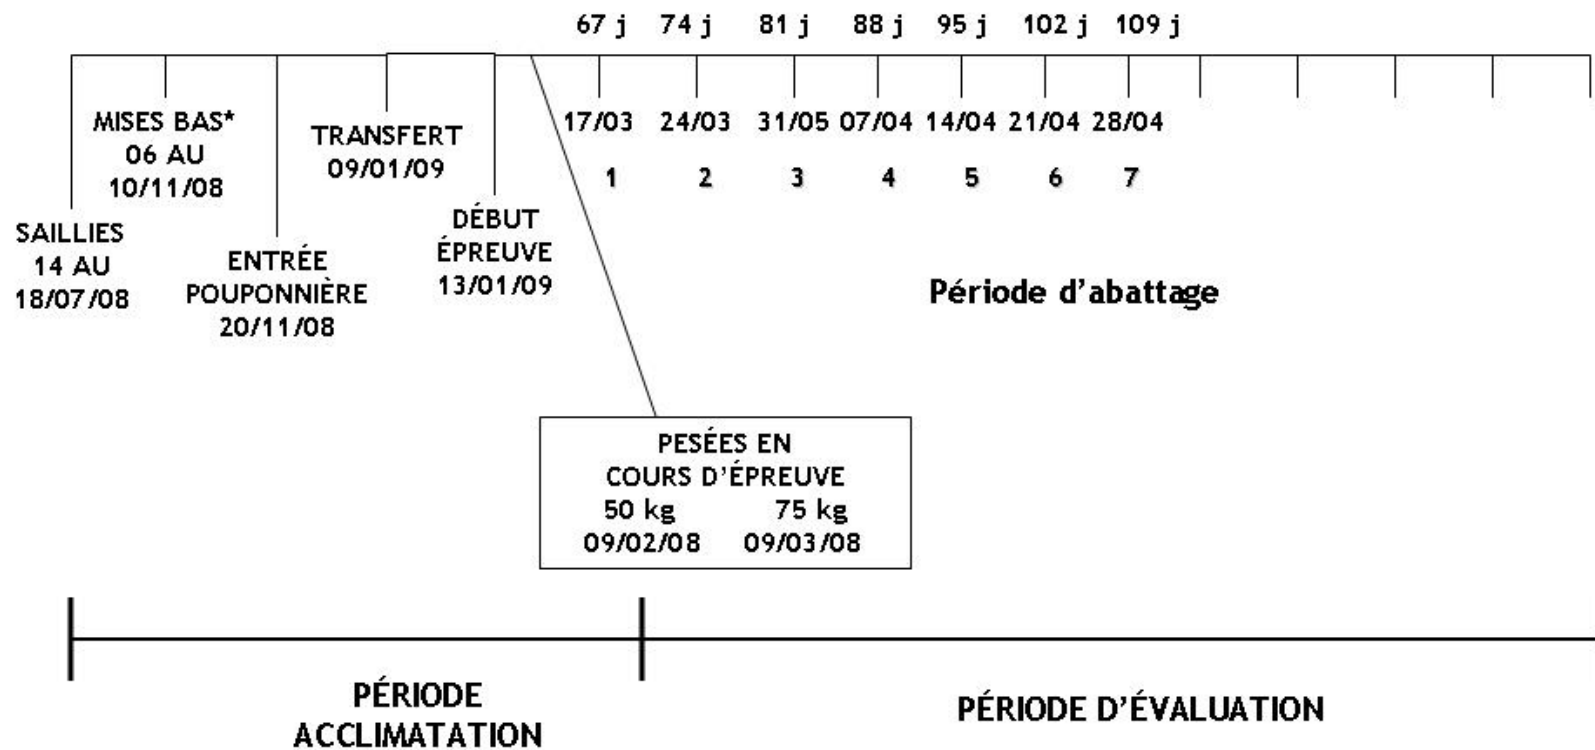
67 j 74 j 81 j 88 j 95 j 102 j 109 j

MISES BAS* 06 AU 10/11/08

TRANSFERT 09/01/09

17/03 24/03 31/05 07/04 14/04 21/04 28/04

1 2 3 4 5 6 7

SAILLIES 14 AU 18/07/08

ENTRÉE POUPONNIÈRE 20/11/08

DÉBUT ÉPREUVE 13/01/09

Période d'abattage

PESÉES EN COURS D'ÉPREUVE
50 kg 75 kg
09/02/08 09/03/08

PÉRIODE ACCLIMATATION

PÉRIODE D'ÉVALUATION